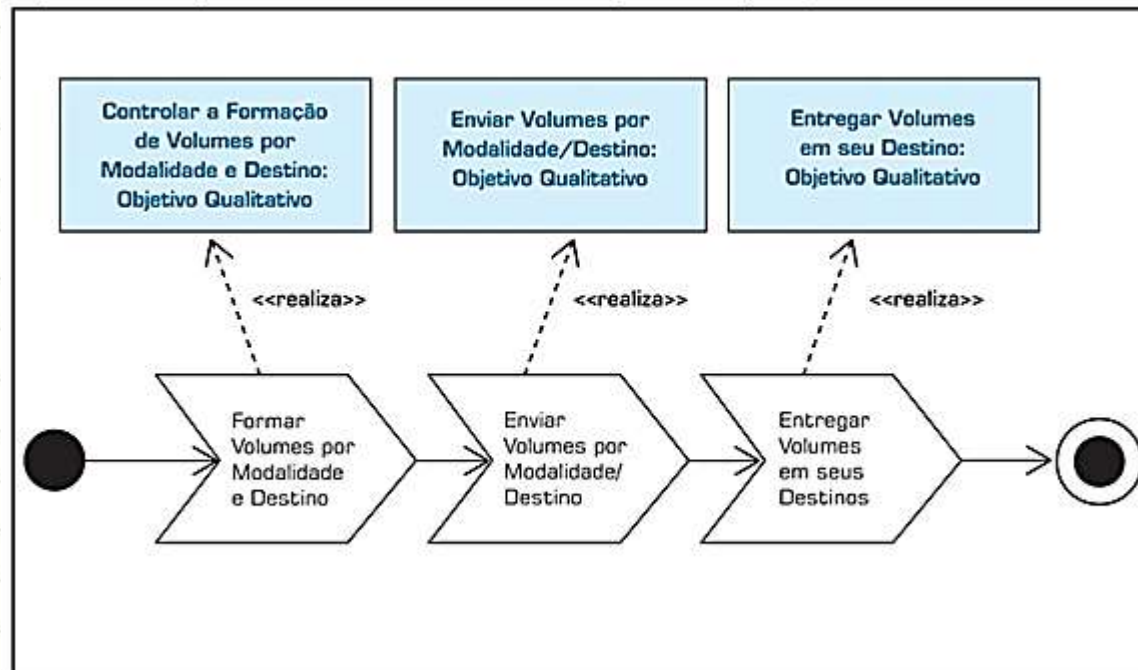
Controlar a Formação de Volumes por Modalidade e Destino: Objetivo Qualitativo

Enviar Volumes por Modalidade/Destino: Objetivo Qualitativo

Entregar Volumes em seu Destino: Objetivo Qualitativo

<<realiza>>

<<realiza>>

<<realiza>>

Formar Volumes por Modalidade e Destino

Enviar Volumes por Modalidade/ Destino

Entregar Volumes em seus Destinos